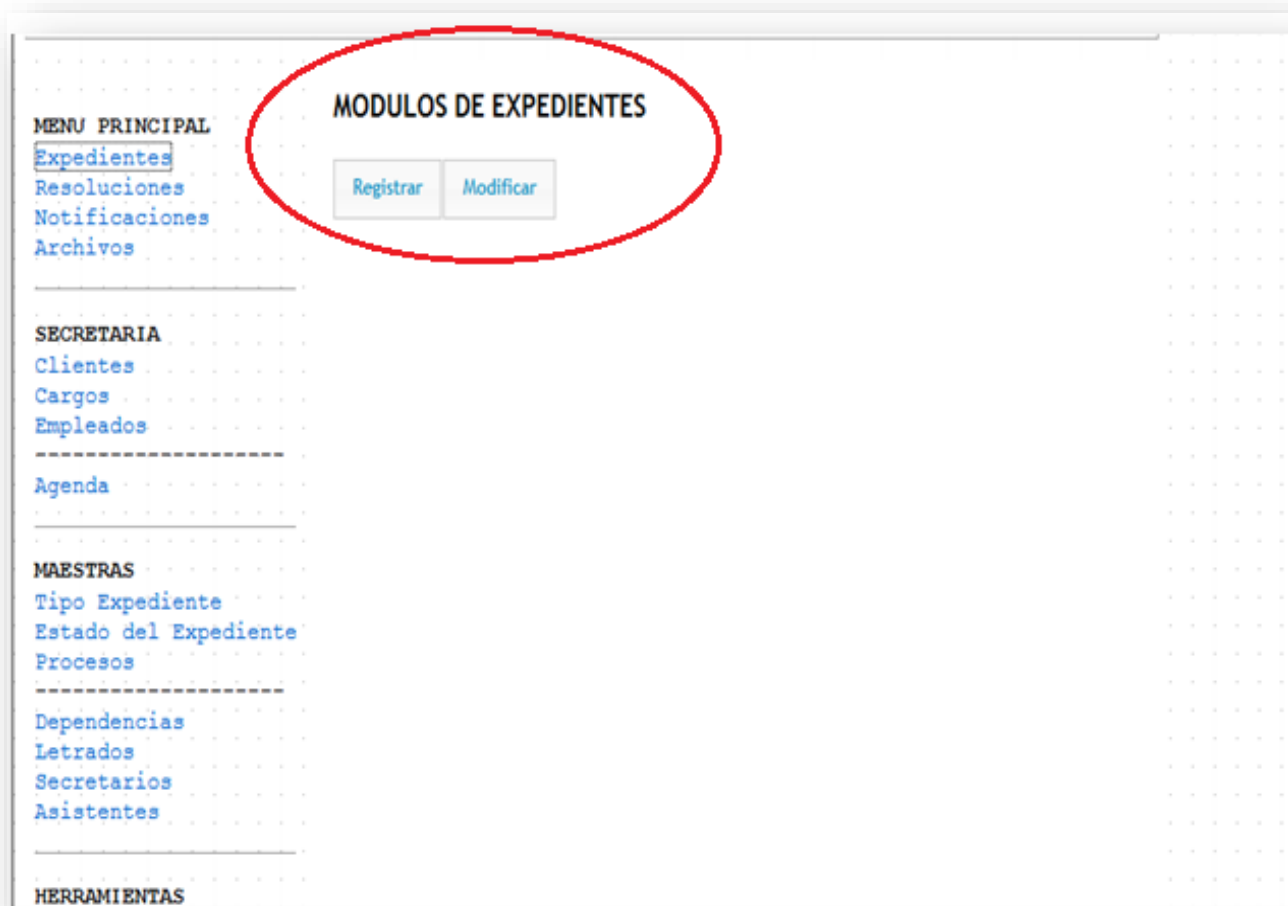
MENU PRINCIPAL
Expedientes
Resoluciones
Notificaciones
Archivos

SECRETARIA
Clientes
Cargos
Empleados
--------------------
Agenda

MAESTRAS
Tipo Expediente
Estado del Expediente
Procesos
--------------------
Dependencias
Letrados
Secretarios
Asistentes

HERRAMIENTAS

MODULOS DE EXPEDIENTES

Registrar
Modificar